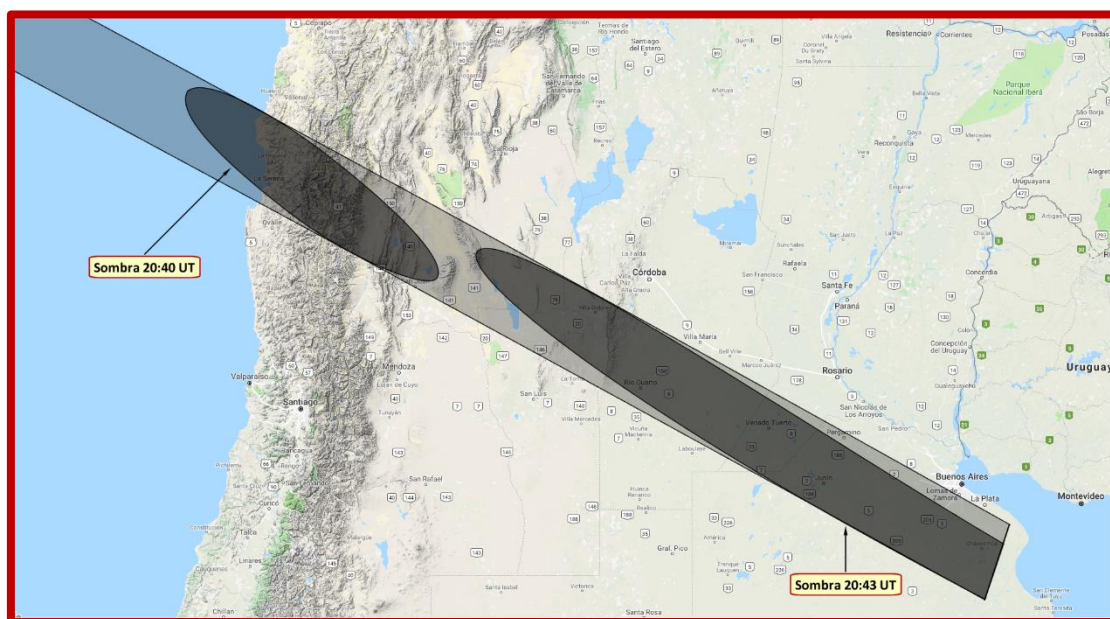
Copiapó
Termas de Río Hondo
Santiago del Estero
Resistencia
Corrientes
Posadas
San Fernando del Valle de Catamarca
Parque Nacional Iberá
La Rioja
Reconquista
La Serena
Ovalle
Uruguayana
Alegrete
Artigas
Córdoba
La Falda
Carlos Paz
Alta Gracia
Rafaela
San Francisco
Santa Fe
Paraná
Concordia
Villa María
Bell Ville
Marcos Juárez
Concepción del Uruguay
Rosario
Gualeguaychú
Uruguay
Mendoza
Luján de Cuyo
Tunuyán
Valparaíso
Santiago
San Luis
Villa Mercedes
Vicuña Mackenna
Río Cuarto
San Nicolás de los Arroyos
San Pedro
Pergamino
Venado Tuerto
Junín
Buenos Aires
La Plata
Montevideo
Rancagua
San Rafael
Curicó
Talca
Linares
Laboulaye
Huinca Renancó
General Pico
Santa Isabel
Victorica
Trenque Lauquen
Santa Rosa
Chillán
Sombra 20:40 UT
Sombra 20:43 UT